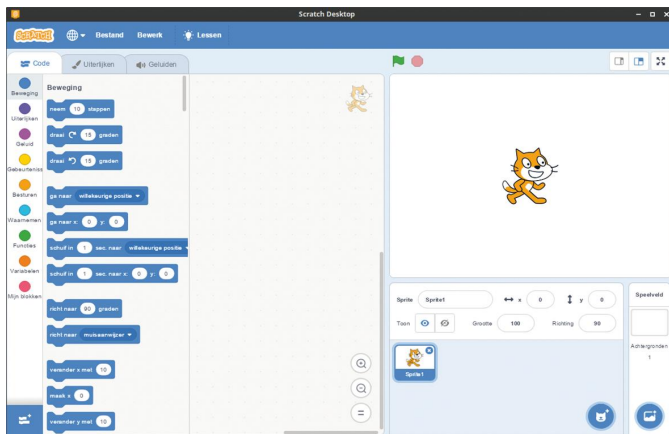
Scratch Desktop

SCRATCH Bestand Bewerk Lessen

Code Uiterlijken Geluiden

Beweging
Uiterlijken
Geluid
Gebeurtenissen
Besturen
Waarnemen
Functies
Variabelen
Mijn blokken

Beweging

neem 10 stappen
draai 15 graden
draai 15 graden
ga naar willekeurige positie
ga naar x: 0 y: 0
schuif in 1 sec. naar willekeurige positie
schuif in 1 sec. naar x: 0 y: 0
richt naar 90 graden
richt naar muisaanwijzer
verander x met 10
maak x 0
verander y met 10

Sprite Sprite1 x 0 y 0
Toon Grootte 100 Richting 90

Sprite1

Speelveld

Achtergronden
1